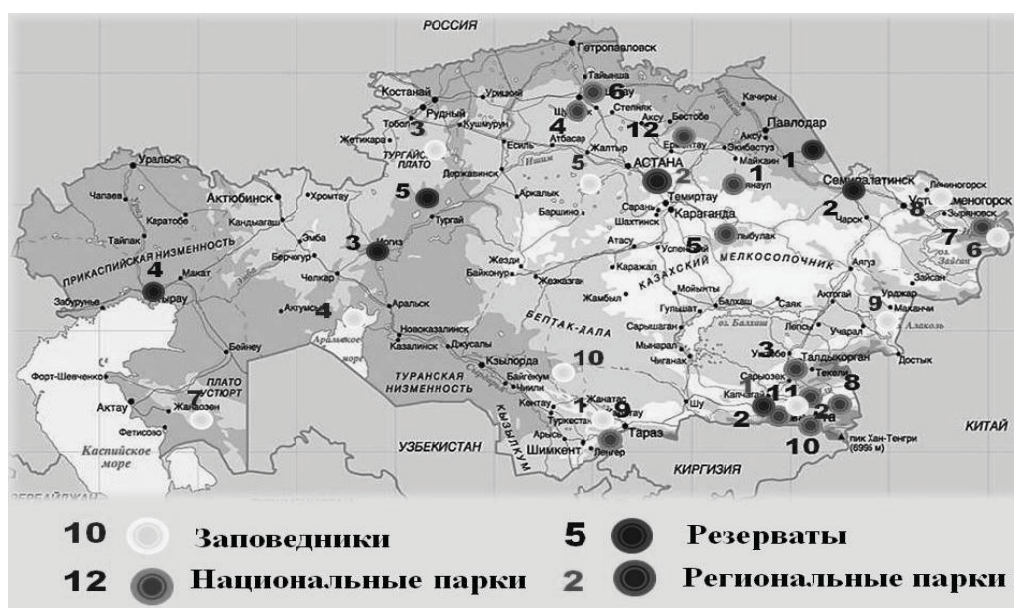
РОССИЯ
Петропавловск
Тайынша
Костанай
Рудный
Уриціхай
Тобол
Кушмурун
Шучинск
Степняк
Аксу
Бестобе
Качиры
Павлодар
Житикара
3
6
4
12
1
ТУРГАЙСКОЕ ПЛАТО
Есиль
Атбасар
Ерейментау
Экибастуз
Аксу
Майкаин
1
Державинск
Жалтыр
5
АСТАНА
2
1
Баянаул
Уральск
Актюбинск
Хромтау
5
Аркалык
Темиртау
Семипалатинск
Лениногорск
Чапаев
Каратобе
Кандыагаш
Барщино
Сарань
Караганда
2
Чарск
8
Усть-Каменогорск
Тайпак
Эмба
Тургай
Шахтинск
Зыряновск
ПРИКАСПИЙСКАЯ НИЗМЕННОСТЬ
3
Иргиз
Атасу
Каркаралинск
5
7
6
4
Макат
Берчугур
Челкар
Жезды
Успенский
Аягуз
Зайсан
Забурунье
Атырау
Байконур
Жезказган
Каражал
КАЗАХСКИЙ МЕЛКОСОПОЧНИК
Актумсык
4
Аральск
Жамбыл
Моинты
Балхаш
Саяк
Актогай
Урджар
9
Маканчи
Новоказалинск
БЕТПАК-ДАЛА
Гульшат
оз. Балхаш
Лепсы
Учарал
оз. Алаколь
Аральское море
Казалинск
Джусалы
Сарышаган
Бейнеу
ТУРАНСКАЯ НИЗМЕННОСТЬ
10
Мынарал
Чиганак
3
Талдыкорган
Достык
Кзыл-Орда
Форт-Шевченко
ПЛАТО УСТЮРТ
Байгекум
Чиили
Сарыозек
Текели
Жанатас
1
1
8
Актау
Жанаозен
7
Кентау
1
9
Капчагай
2
Алматы
2
КИТАЙ
Туркестан
Шу
10
Фетисово
Каспийское море
КЫЗЫЛКУМ
Арысь
Тараз
пик Хан-Тенгри (6995 м)
УЗБЕКИСТАН
Шимкент
Ленгер
КИРГИЗИЯ
АЗЕРБАЙДЖАН
10 Заповедники
5 Резерваты
12 Национальные парки
2 Региональные парки